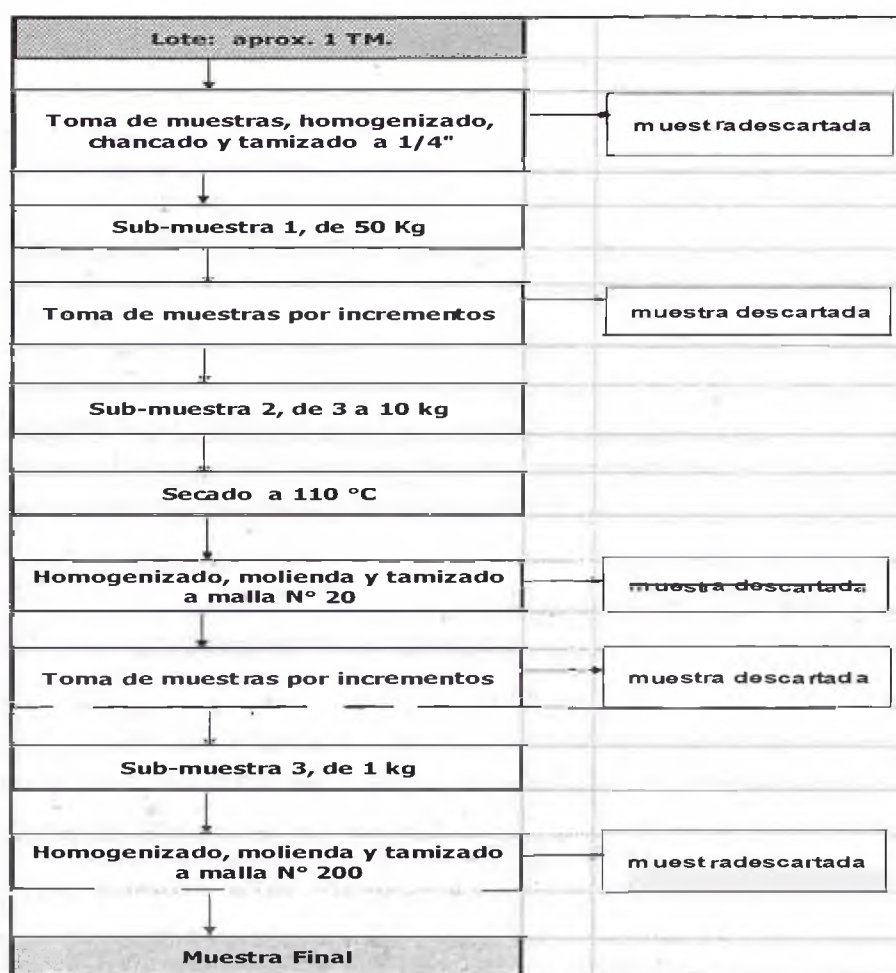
Lote: aprox. 1 TM.

Toma de muestras, homogenizado, chancado y tamizado a 1/4"

muestradescartada

Sub-muestra 1, de 50 Kg

Toma de muestras por incrementos

muestra descartada

Sub-muestra 2, de 3 a 10 kg

Secado a 110 °C

Homogenizado, molienda y tamizado a malla N° 20

muestra descartada

Toma de muestras por incrementos

muestra descartada

Sub-muestra 3, de 1 kg

Homogenizado, molienda y tamizado a malla N° 200

muestradescartada

Muestra Final